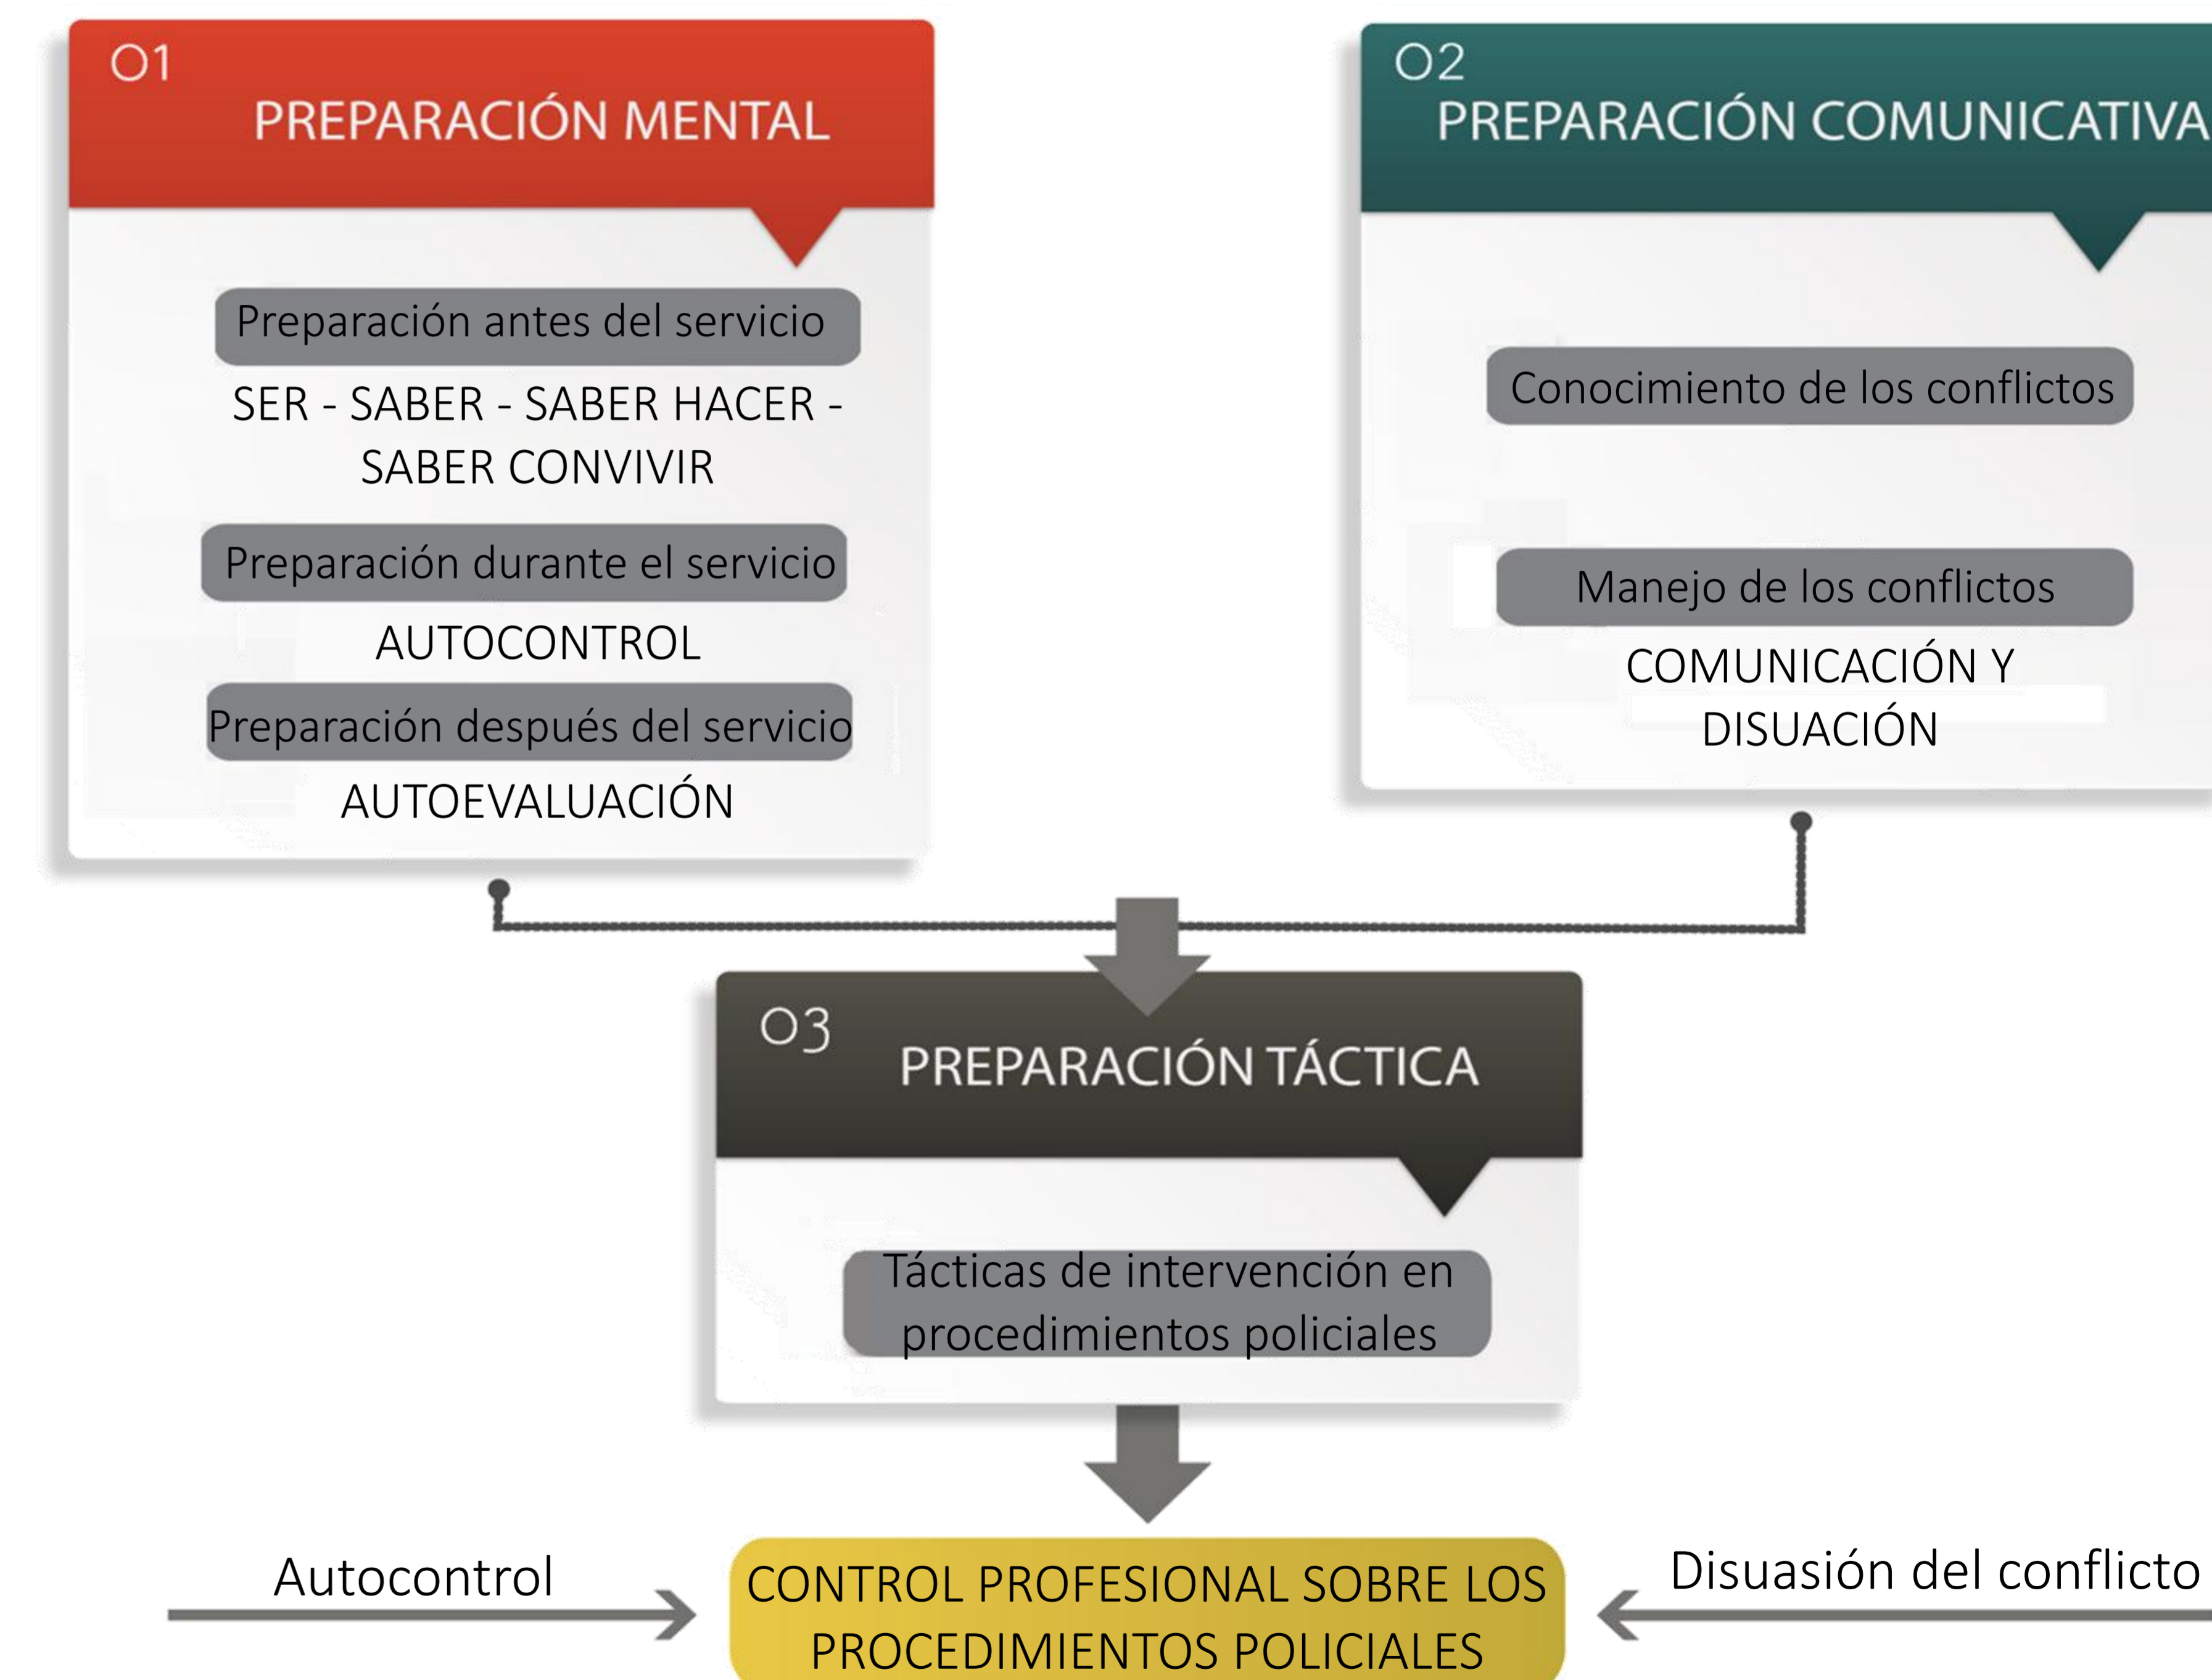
01
PREPARACIÓN MENTAL

Preparación antes del servicio
SER - SABER - SABER HACER - SABER CONVIVIR

Preparación durante el servicio
AUTOCONTROL

Preparación después del servicio
AUTOEVALUACIÓN

02
PREPARACIÓN COMUNICATIVA

Conocimiento de los conflictos

Manejo de los conflictos
COMUNICACIÓN Y DISUACIÓN

03
PREPARACIÓN TÁCTICA

Tácticas de intervención en procedimientos policiales

Autocontrol

CONTROL PROFESIONAL SOBRE LOS PROCEDIMIENTOS POLICIALES

Disuasión del conflicto